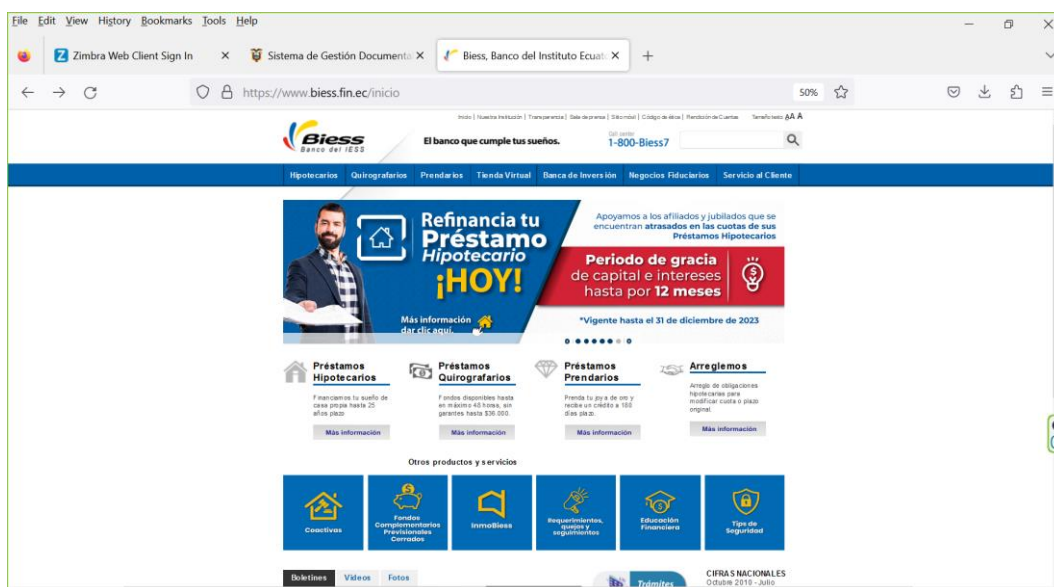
File Edit View History Bookmarks Tools Help

Zimbra Web Client Sign In ×
Sistema de Gestión Documenta ×
Biess, Banco del Instituto Ecuat ×
+

https://www.biess.fin.ec/inicio
50%

Inicio | Nuestra Institución | Transparencia | Sala de prensa | Sitio móvil | Código de ética | Rendición de Cuentas   Tamaño texto AA A

Biess Banco del IESS
El banco que cumple tus sueños.
Call center 1-800-Biess7

Hipotecarios Quirografarios Prendarios Tienda Virtual Banca de Inversión Negocios Fiduciarios Servicio al Cliente

Refinancia tu Préstamo Hipotecario ¡HOY!
Apoyamos a los afiliados y jubilados que se encuentran atrasados en las cuotas de sus Préstamos Hipotecarios
Periodo de gracia de capital e intereses hasta por 12 meses
Más información dar clic aquí.
*Vigente hasta el 31 de diciembre de 2023

Préstamos Hipotecarios
Financiamos tu sueño de casa propia hasta 25 años plazo
Más información

Préstamos Quirografarios
Fondos disponibles hasta en máximo 48 horas, sin garantes hasta $38.000.
Más información

Préstamos Prendarios
Prenda tu joya de oro y recibe un crédito a 180 días plazo.
Más información

Arreglemos
Arreglo de obligaciones hipotecarias para modificar cuota o plazo original.
Más información

Otros productos y servicios

Coactivas
Fondos Complementarios Previsionales Cerrados
InmoBiess
Requerimientos, quejas y seguimientos
Educación Financiera
Tips de Seguridad

Boletines Videos Fotos
Trámites
CIFRAS NACIONALES
Octubre 2010 - Julio